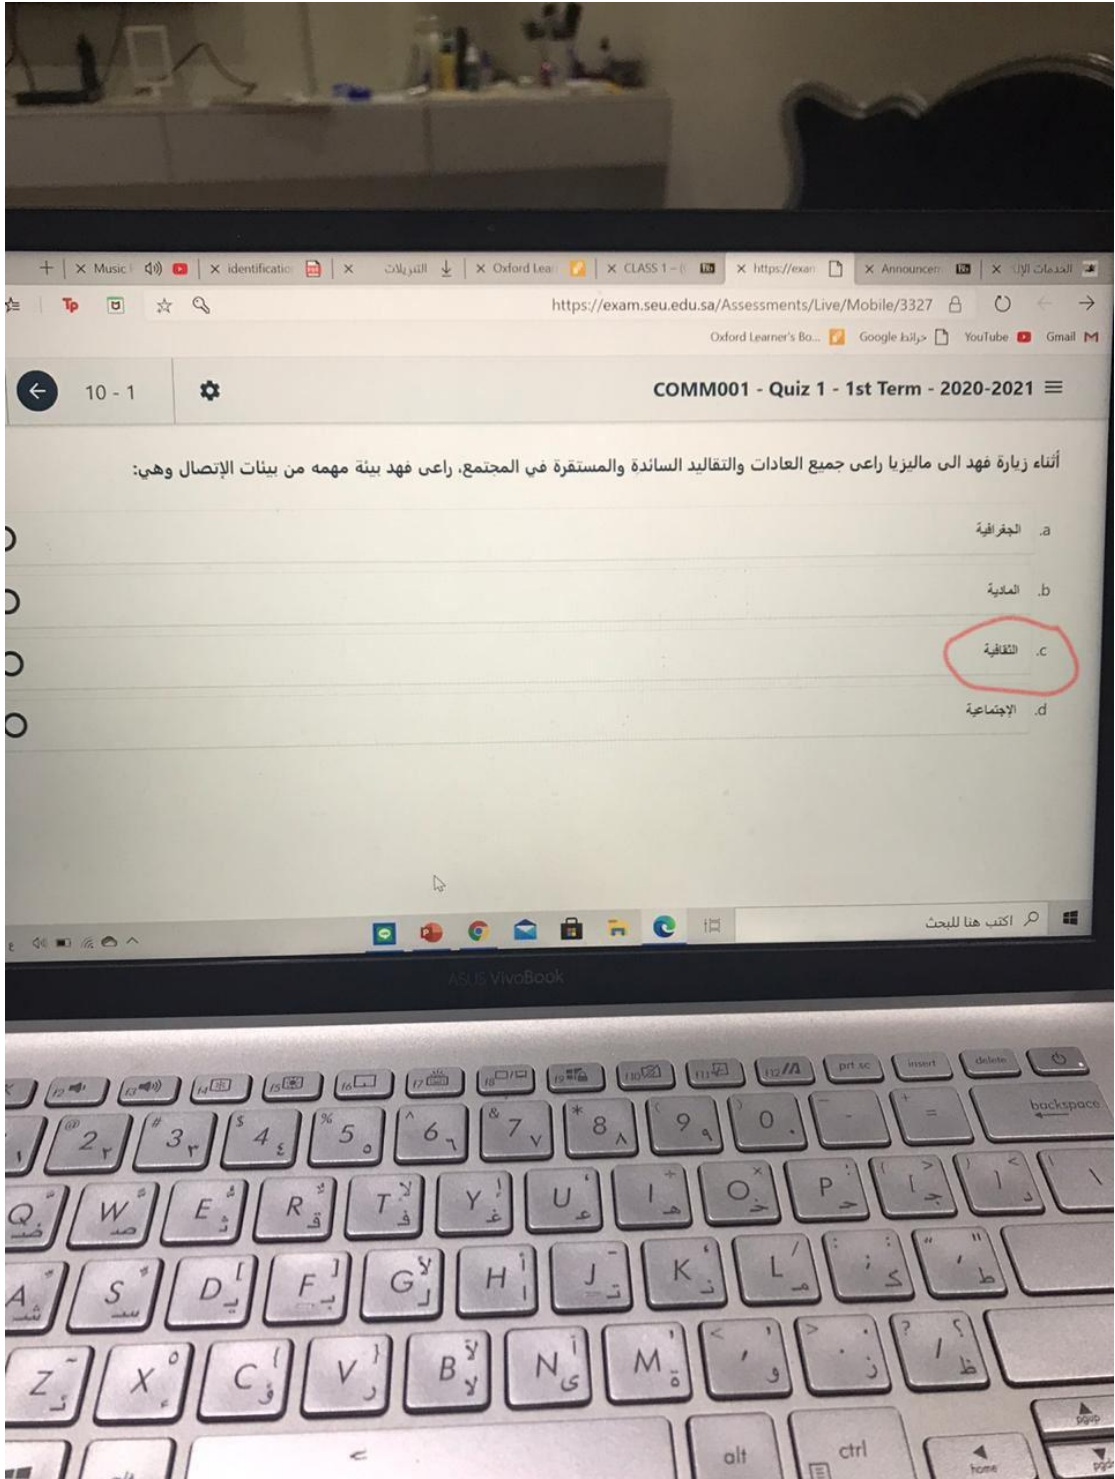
الخدمات الإ | Announcem | https://exam | CLASS 1 – | Oxford Lear | التنزيلات | identificatio | Music

https://exam.seu.edu.sa/Assessments/Live/Mobile/3327

Gmail YouTube خرائط Google Oxford Learner's Bo...

COMM001 - Quiz 1 - 1st Term - 2020-2021

10 - 1

أثناء زيارة فهد الى ماليزيا راعى جميع العادات والتقاليد السائدة والمستقرة في المجتمع، راعى فهد بيئة مهمه من بيئات الإتصال وهي:

a. الجغرافية

b. المادية

c. الثقافية

d. الإجتماعية

اكتب هنا للبحث

ASUS VivoBook

prt sc insert delete backspace alt ctrl home pgup pgdn